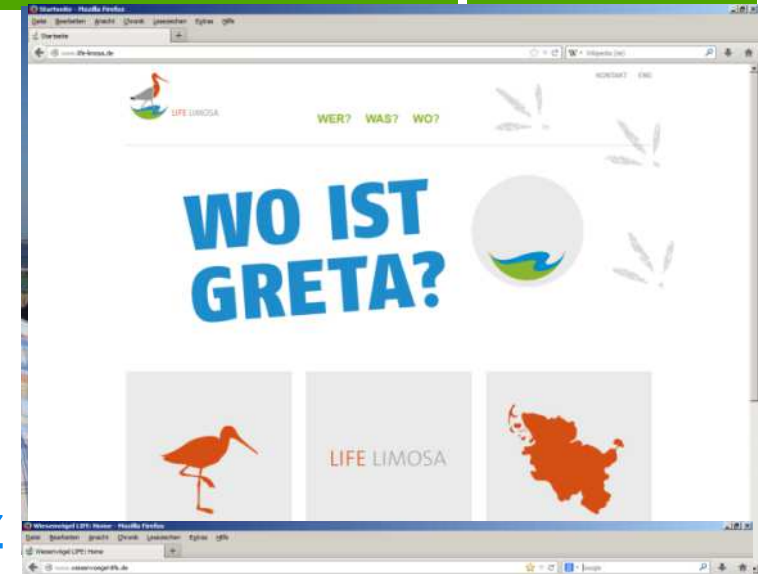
Startseite - Mozilla Firefox
Datei Bearbeiten Ansicht Chronik Lesezeichen Extras Hilfe
Startseite
www.life-limosa.de
Wikipedia (de)
LIFE LIMOSA
KONTAKT ENG
WER? WAS? WO?
WO IST GRETA?
LIFE LIMOSA
Wiesenvögel LIFE: Home - Mozilla Firefox
Datei Bearbeiten Ansicht Chronik Lesezeichen Extras Hilfe
Wiesenvögel LIFE: Home
www.wiesenvoegel-life.de
Google